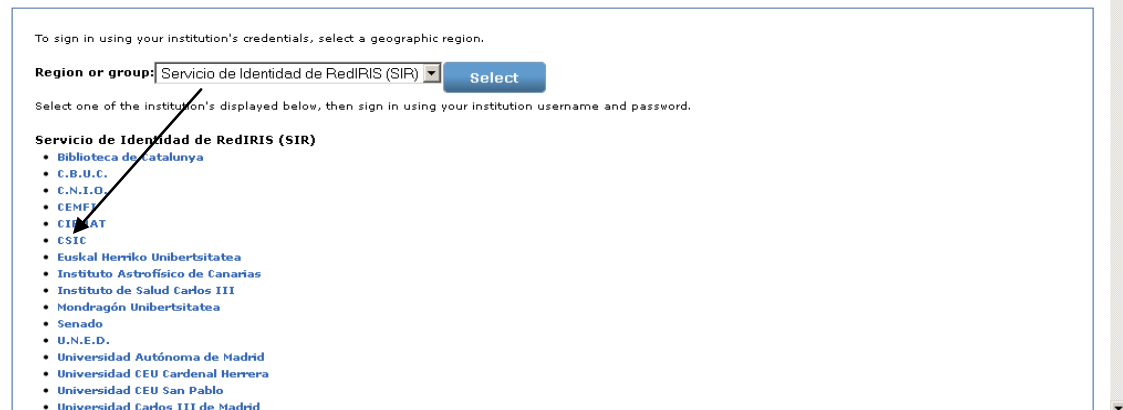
To sign in using your institution's credentials, select a geographic region.

Region or group: Servicio de Identidad de RedIRIS (SIR) Select

Select one of the institution's displayed below, then sign in using your institution username and password.

Servicio de Identidad de RedIRIS (SIR)
- Biblioteca de Catalunya
- C.B.U.C.
- C.N.I.O.
- CEMFI
- CIEMAT
- CSIC
- Euskal Herriko Unibertsitatea
- Instituto Astrofísico de Canarias
- Instituto de Salud Carlos III
- Mondragón Unibertsitatea
- Senado
- U.N.E.D.
- Universidad Autónoma de Madrid
- Universidad CEU Cardenal Herrera
- Universidad CEU San Pablo
- Universidad Carlos III de Madrid